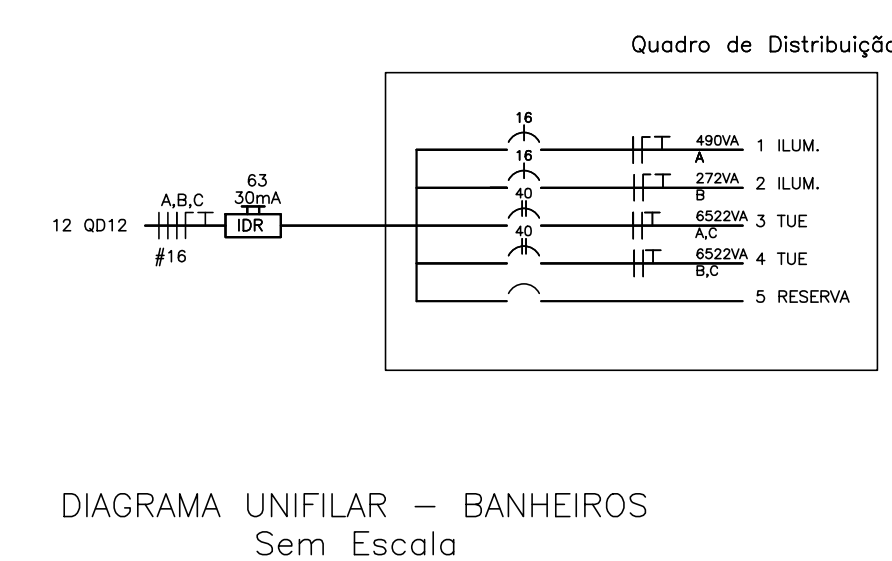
Quadro de Distribuiçã

12 QD12

A,B,C

#16

63

30mA

IDR

16

490VA

A

1 ILUM.

16

272VA

B

2 ILUM.

40

6522VA

A,C

3 TUE

40

6522VA

B,C

4 TUE

5 RESERVA

DIAGRAMA UNIFILAR – BANHEIROS
Sem Escala